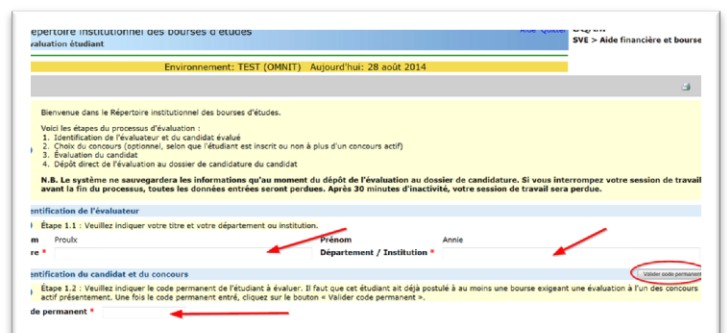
Répertoire institutionnel des bourses d'études
valuation étudiant

Aide Quitter

SVE > Aide financière et bourse

Environnement: TEST (OMNIT) Aujourd'hui: 28 août 2014

Bienvenue dans le Répertoire institutionnel des bourses d'études.

Voici les étapes du processus d'évaluation :
1. Identification de l'évaluateur et du candidat évalué
2. Choix du concours (optionnel, selon que l'étudiant est inscrit ou non à plus d'un concours actif)
3. Évaluation du candidat
4. Dépôt direct de l'évaluation au dossier de candidature du candidat

N.B. Le système ne sauvegardera les informations qu'au moment du dépôt de l'évaluation au dossier de candidature. Si vous interrompez votre session de travail avant la fin du processus, toutes les données entrées seront perdues. Après 30 minutes d'inactivité, votre session de travail sera perdue.

ntification de l'évaluateur

Étape 1.1 : Veuillez indiquer votre titre et votre département ou institution.

m Proulx

Prénom Annie

re *

Département / Institution *

ntification du candidat et du concours

Valider code permanent

Étape 1.2 : Veuillez indiquer le code permanent de l'étudiant à évaluer. Il faut que cet étudiant ait déjà postulé à au moins une bourse exigeant une évaluation à l'un des concours actif présentement. Une fois le code permanent entré, cliquez sur le bouton « Valider code permanent ».

de permanent *